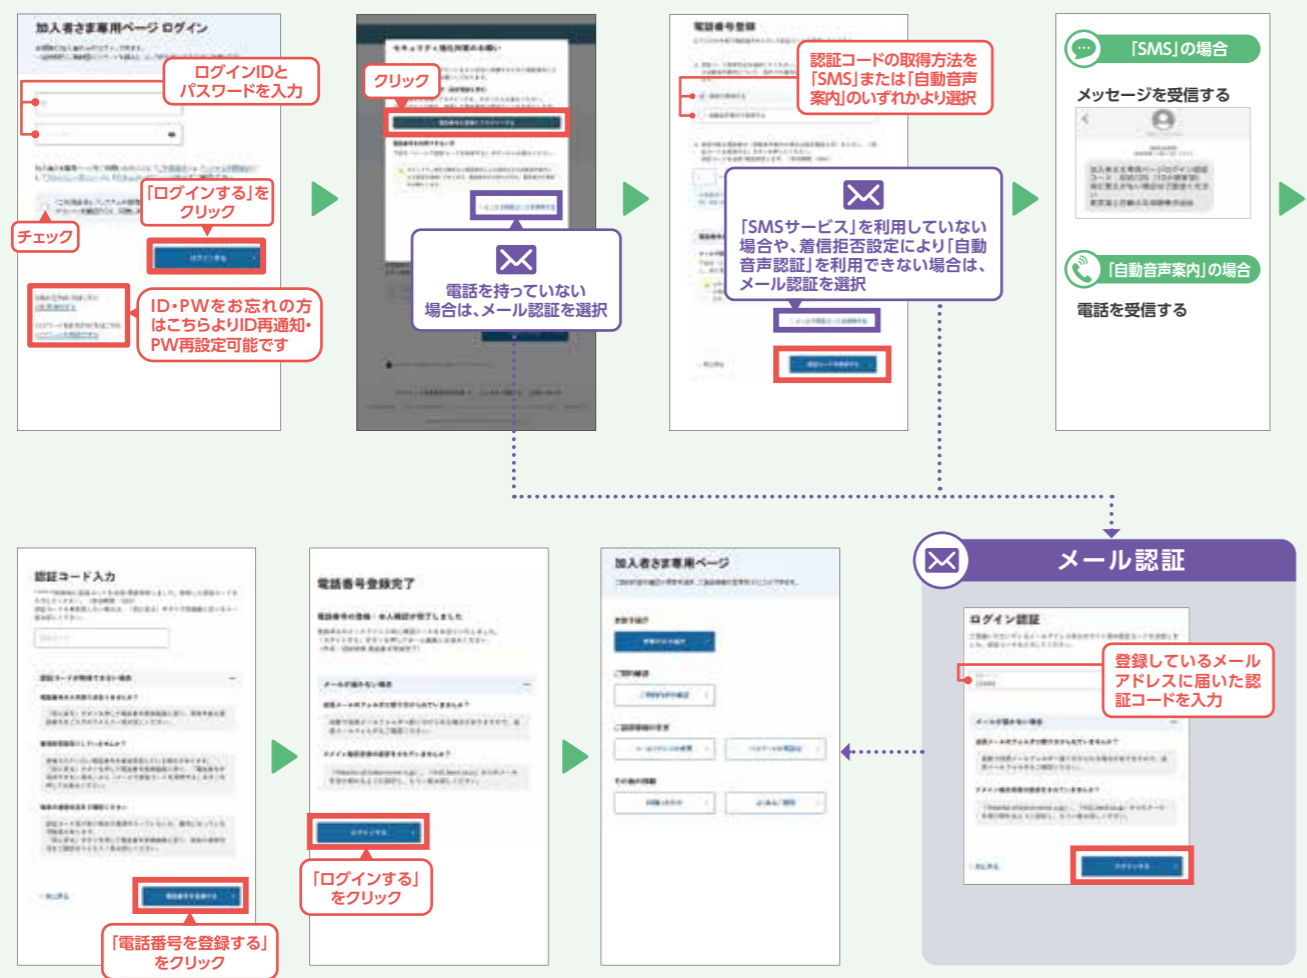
加入者さま専用ページ ログイン

ログインIDとパスワードを入力

「ログインする」をクリック

チェック

ID・PWをお忘れの方はこちらよりID再通知・PW再設定可能です

セキュリティ強化対策のお願い

クリック

電話を持っていない場合は、メール認証を選択

電話番号登録

認証コードの取得方法を「SMS」または「自動音声案内」のいずれかより選択

「SMSサービス」を利用していない場合や、着信拒否設定により「自動音声認証」を利用できない場合は、メール認証を選択

「SMS」の場合

メッセージを受信する

「自動音声案内」の場合

電話を受信する

認証コード入力

「電話番号を登録する」をクリック

電話番号登録完了

「ログインする」をクリック

加入者さま専用ページ

メール認証

ログイン認証

登録しているメールアドレスに届いた認証コードを入力